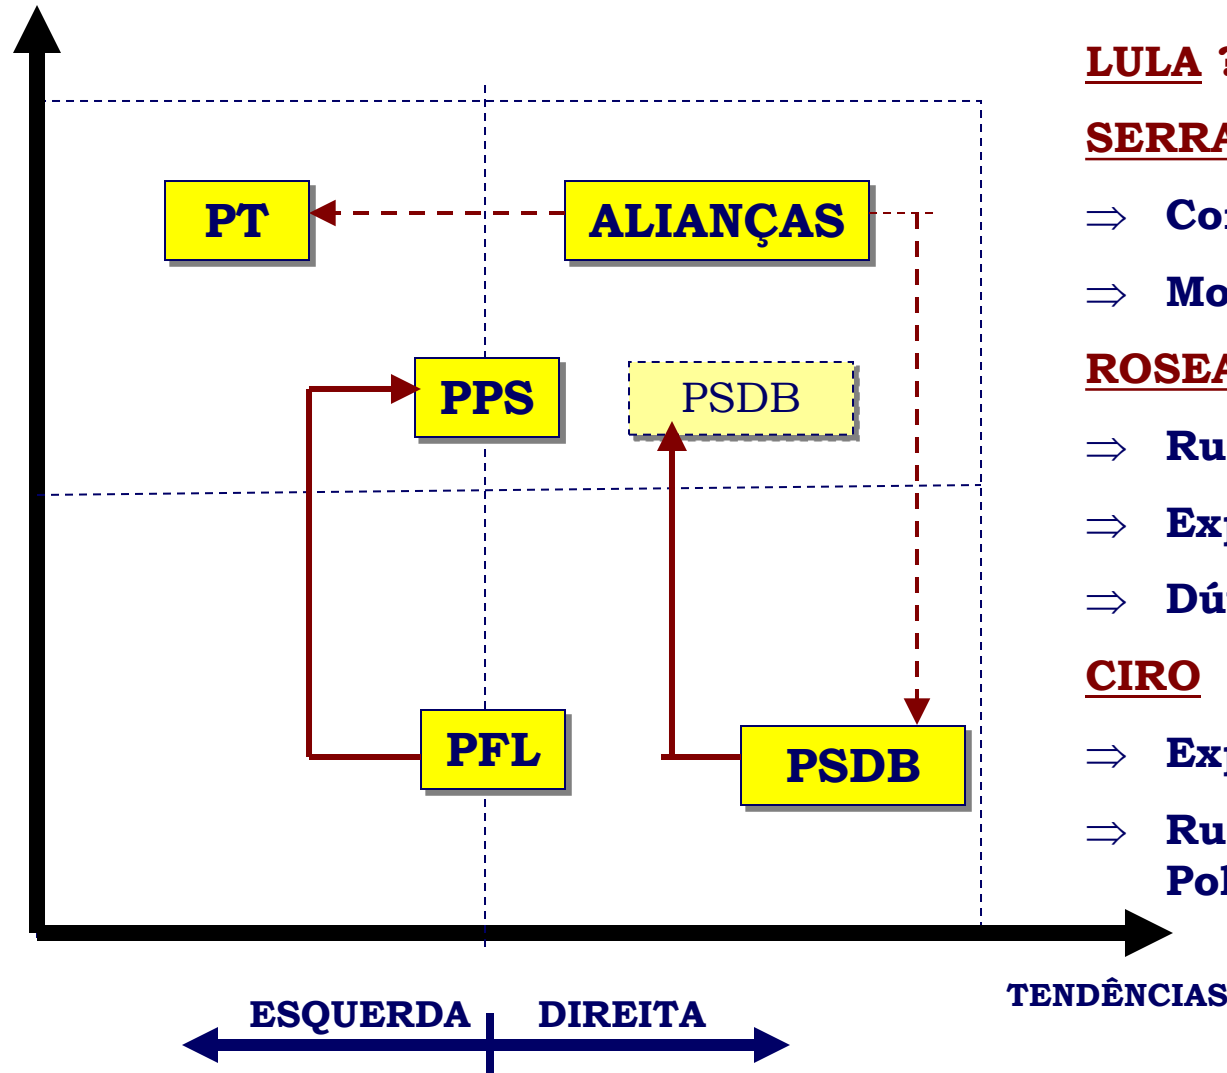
PT

ALIANÇAS

PPS

PSDB

PFL

PSDB

ESQUERDA

DIREITA

TENDÊNCIAS

LULA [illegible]

SERRA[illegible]

$\Rightarrow$ Co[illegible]

$\Rightarrow$ Mo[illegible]

ROSEA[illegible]

$\Rightarrow$ Ru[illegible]

$\Rightarrow$ Ex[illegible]

$\Rightarrow$ Dú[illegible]

CIRO

$\Rightarrow$ Ex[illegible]

$\Rightarrow$ Ru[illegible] Po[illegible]